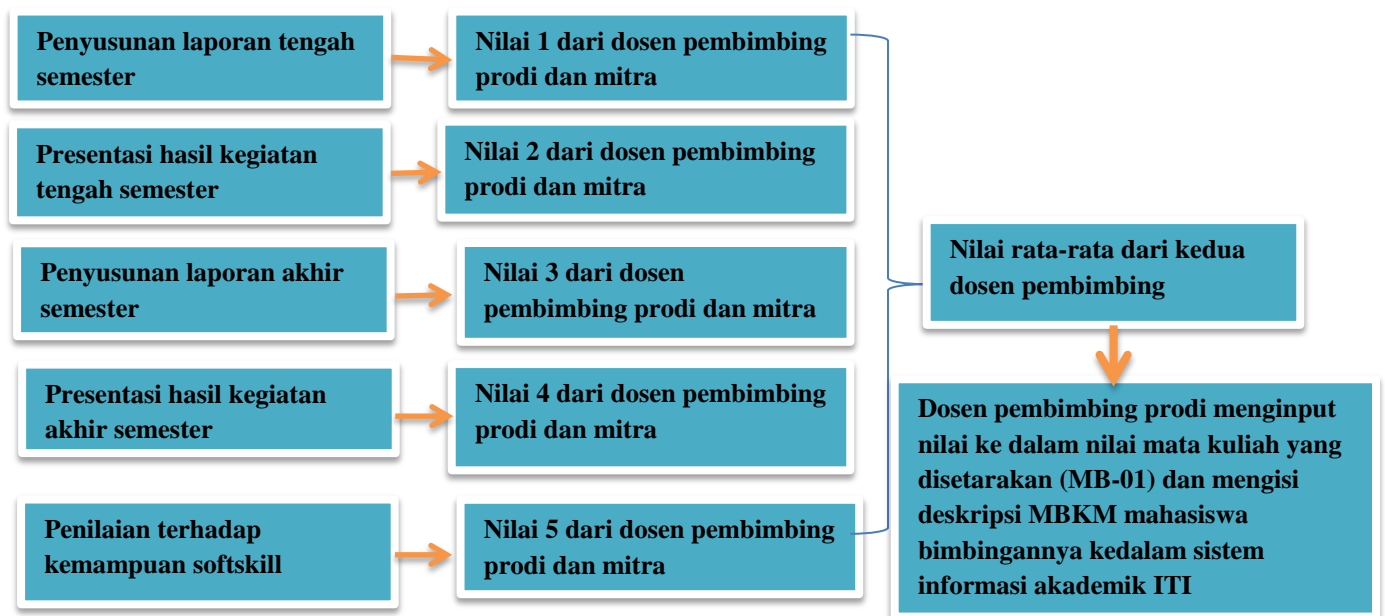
Penyusunan laporan tengah semester

Nilai 1 dari dosen pembimbing prodi dan mitra

Presentasi hasil kegiatan tengah semester

Nilai 2 dari dosen pembimbing prodi dan mitra

Penyusunan laporan akhir semester

Nilai 3 dari dosen pembimbing prodi dan mitra

Presentasi hasil kegiatan akhir semester

Nilai 4 dari dosen pembimbing prodi dan mitra

Penilaian terhadap kemampuan softskill

Nilai 5 dari dosen pembimbing prodi dan mitra

Nilai rata-rata dari kedua dosen pembimbing

Dosen pembimbing prodi menginput nilai ke dalam nilai mata kuliah yang disetarakan (MB-01) dan mengisi deskripsi MBKM mahasiswa bimbingannya kedalam sistem informasi akademik ITI